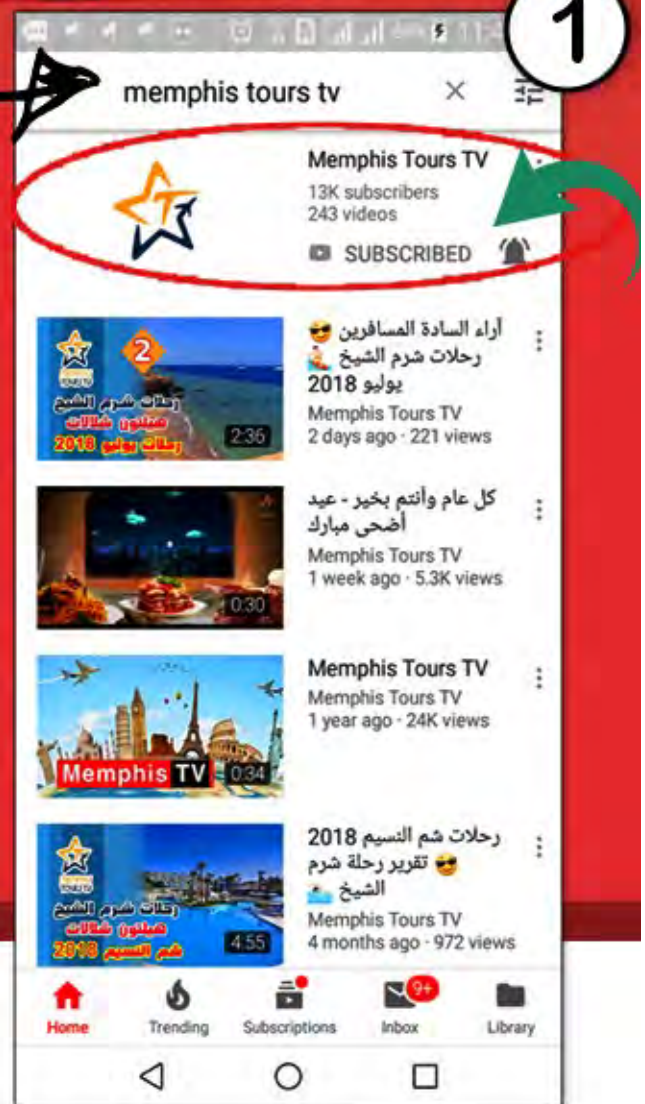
1

memphis tours tv

Memphis Tours TV
13K subscribers
243 videos
SUBSCRIBED

2
رحلات شرم الشيخ
هيلتون شلالات
رحلات يوليو 2018
2:36

آراء السادة المسافرين 😎 رحلات شرم الشيخ يوليو 2018
Memphis Tours TV
2 days ago · 221 views

0:30

كل عام وأنتم بخير - عيد أضحى مبارك
Memphis Tours TV
1 week ago · 5.3K views

Memphis TV
0:34

Memphis Tours TV
Memphis Tours TV
1 year ago · 24K views

رحلات شرم الشيخ
هيلتون شلالات
شم النسيم 2018
4:55

رحلات شم النسيم 2018 😎 تقرير رحلة شرم الشيخ
Memphis Tours TV
4 months ago · 972 views

Home
Trending
Subscriptions
9+
Inbox
Library